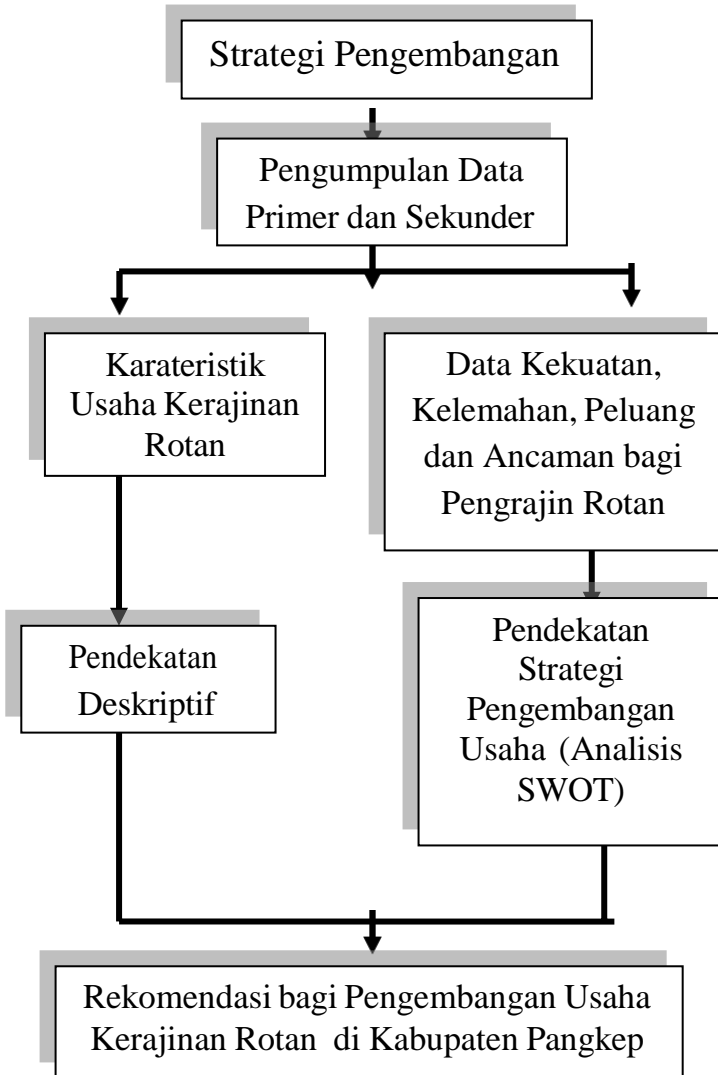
Strategi Pengembangan

Pengumpulan Data Primer dan Sekunder

Karateristik Usaha Kerajinan Rotan

Data Kekuatan, Kelemahan, Peluang dan Ancaman bagi Pengrajin Rotan

Pendekatan Deskriptif

Pendekatan Strategi Pengembangan Usaha (Analisis SWOT)

Rekomendasi bagi Pengembangan Usaha Kerajinan Rotan di Kabupaten Pangkep